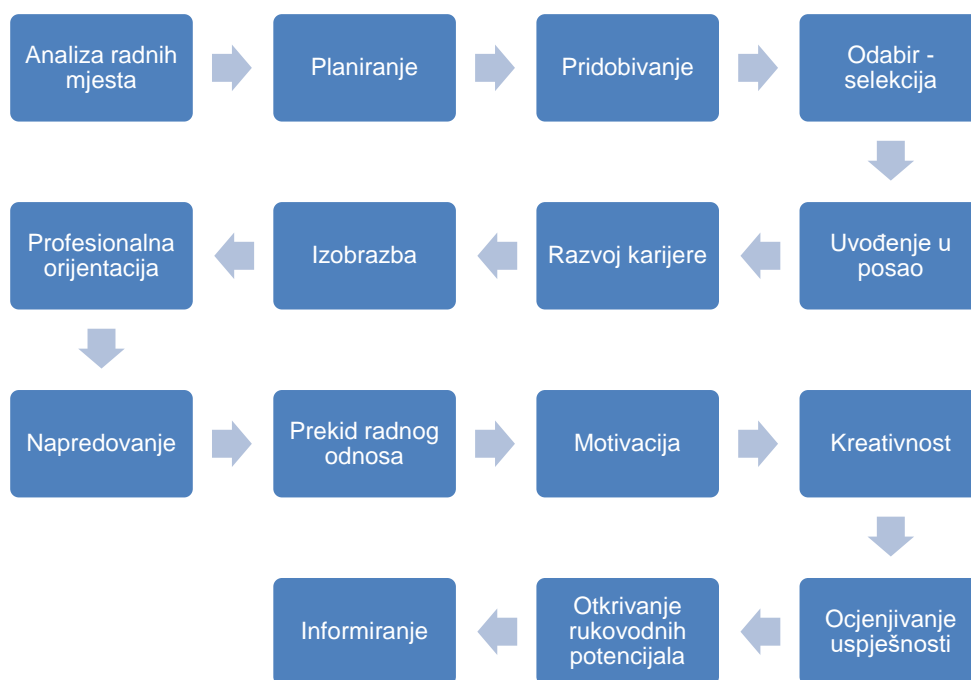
Analiza radnih mjesta

Planiranje

Pridobivanje

Odabir - selekcija

Uvođenje u posao

Razvoj karijere

Izobrazba

Profesionalna orijentacija

Napredovanje

Prekid radnog odnosa

Motivacija

Kreativnost

Ocjenjivanje uspješnosti

Otkrivanje rukovodnih potencijala

Informiranje